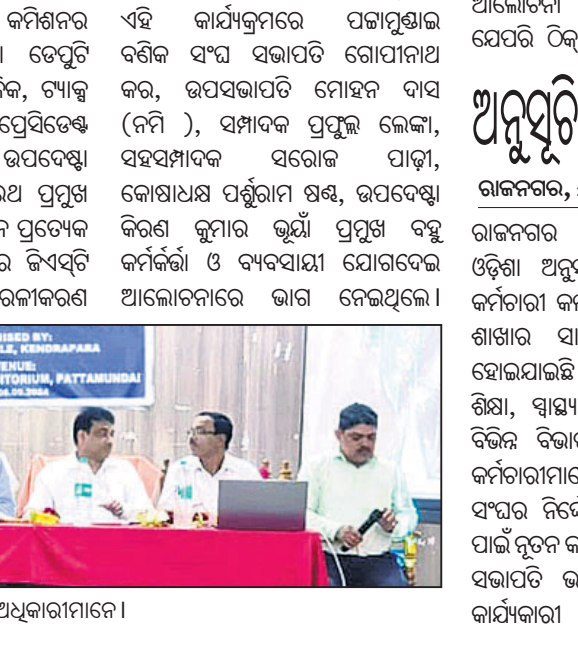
କମିଶନର । ଡେପୁଟି କ, ଟ୍ୟାକ୍ସ ପ୍ରେସିଡେଣ୍ଟ ଉପଦେଷ୍ଟା ଥ ପ୍ରମୁଖ ନ ପ୍ରତ୍ୟେକ ର ଜିଏସ୍‌ଟି ରଳୀକରଣ

ଏହି କାର୍ଯ୍ୟକ୍ରମରେ ପଟ୍ଟାମୁଣ୍ଡାଇ ବଣିକ ସଂଘ ସଭାପତି ଗୋପୀନାଥ କର, ଉପସଭାପତି ମୋହନ ଦାସ (ନମି ), ସମ୍ପାଦକ ପ୍ରଫୁଲ୍ଲ ଲେଙ୍କା, ସହସମ୍ପାଦକ ସରୋଜ ପାଢ଼ୀ, କୋଷାଧକ୍ଷ ପର୍ଶୁରାମ ଷଣ୍ଡ, ଉପଦେଷ୍ଟା କିରଣ କୁମାର ଭୂୟାଁ ପ୍ରମୁଖ ବହୁ କର୍ମକର୍ତ୍ତା ଓ ବ୍ୟବସାୟୀ ଯୋଗଦେଇ ଆଲୋଚନାରେ ଭାଗ ନେଇଥିଲେ ।

ISED BY: LE, KENDRAPARA
VENUE: ITORIUM, PATTAMUNDAI
.03.2024

ଅଧିକାରୀମାନେ ।

ଆଲୋଚନା ଯେପରି ଠିକ୍

ଅନୁସୂଚି

ରାଜନଗର, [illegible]

ରାଜନଗର ଓଡ଼ିଶା ଅନୁ କର୍ମଚାରୀ କ ଶାଖାର ସା ହୋଇଯାଇଛି ଶିକ୍ଷା, ସ୍ୱାସ୍ଥ୍ୟ ବିଭିନ୍ନ ବିଭାଗ କର୍ମଚାରୀମାନେ ସଂଘର ନିର୍ଦେ ପାଇଁ ନୂତନ କ ସଭାପତି ଭ କାର୍ଯ୍ୟକାରୀ